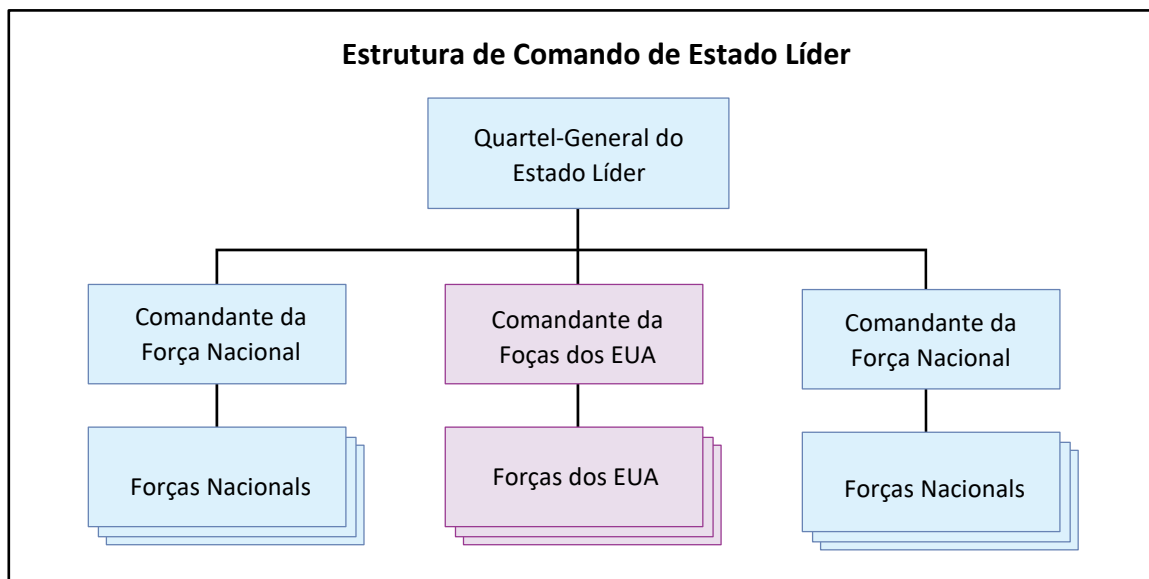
Estrutura de Comando de Estado Líder

Quartel-General do Estado Líder

Comandante da Força Nacional

Comandante da Foças dos EUA

Comandante da Força Nacional

Forças Nacionals

Forças dos EUA

Forças Nacionals